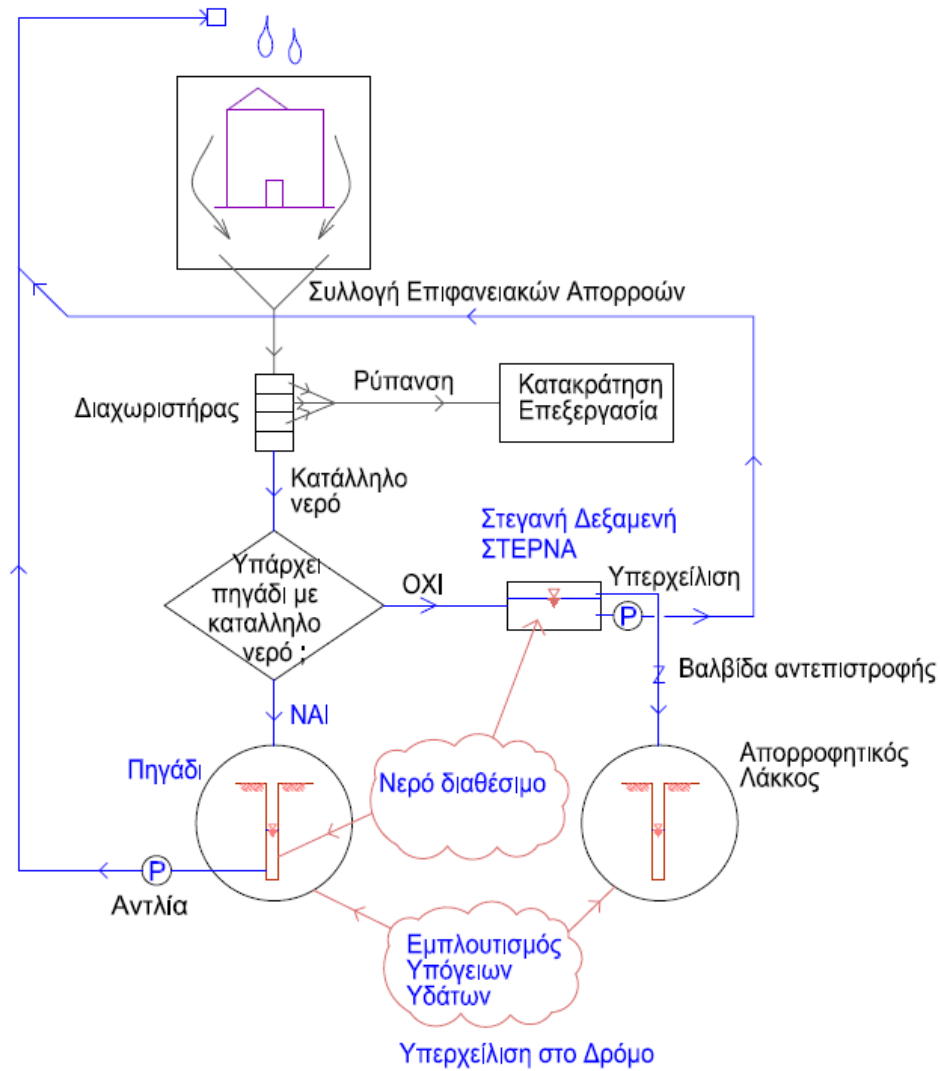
Συλλογή Επιφανειακών Απορροών

Διαχωριστήρας

Ρύπανση

Κατακράτηση Επεξεργασία

Κατάλληλο νερό

Στεγανή Δεξαμενή ΣΤΕΡΝΑ

Υπάρχει πηγάδι με καταλληλο νερό ;

ΟΧΙ

Υπερχείλιση

P

Βαλβίδα αντεπιστροφής

ΝΑΙ

Πηγάδι

Νερό διαθέσιμο

Απορροφητικός Λάκκος

P

Αντλία

Εμπλουτισμός Υπόγειων Υδάτων

Υπερχείλιση στο Δρόμο